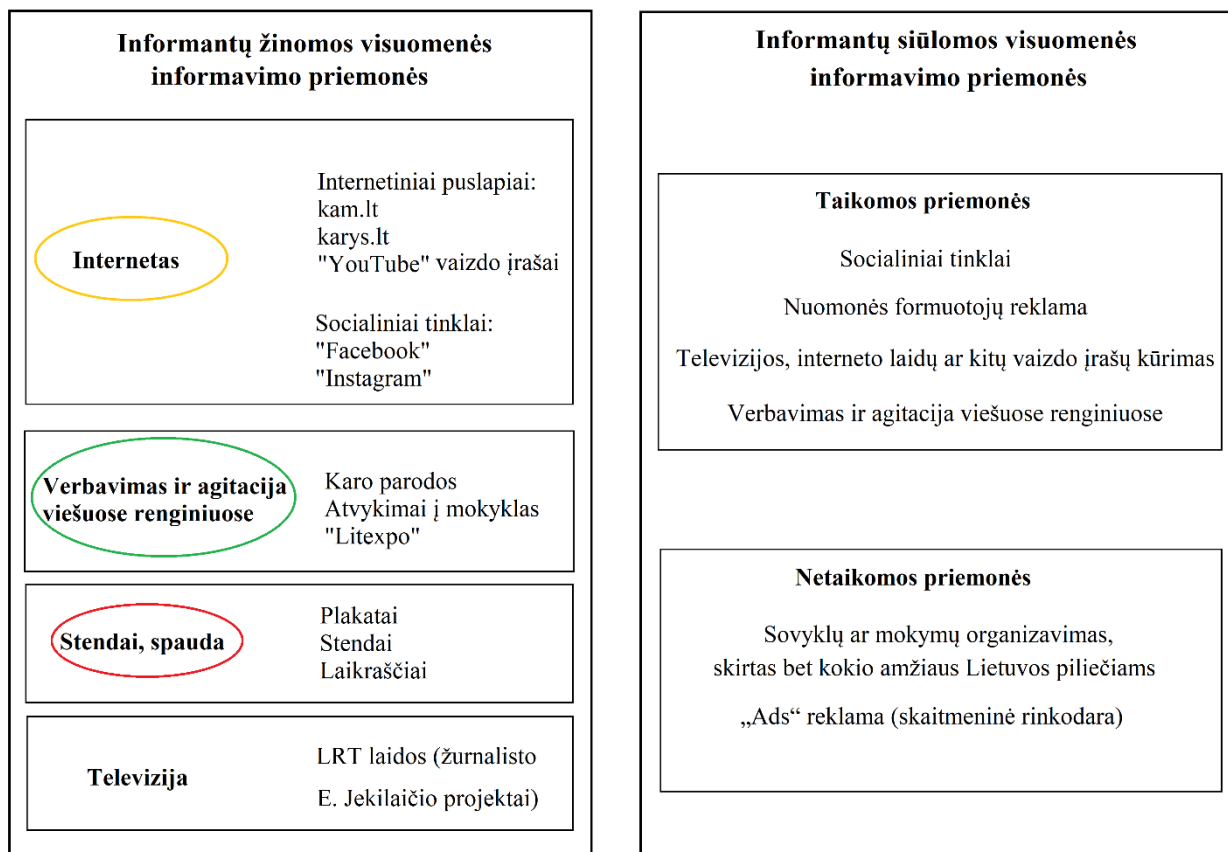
Informantų žinomos visuomenės informavimo priemonės

Internetas

Internetiniai puslapiai:
kam.lt
karys.lt
"YouTube" vaizdo įrašai

Socialiniai tinklai:
"Facebook"
"Instagram"

Verbavimas ir agitacija viešuose renginiuose

Karo parodos
Atvykimai į mokyklas
"Litexpo"

Stendai, spauda

Plakatai
Stendai
Laikraščiai

Televizija

LRT laidos (žurnalisto E. Jekilaičio projektai)

Informantų siūlomos visuomenės informavimo priemonės

Taikomos priemonės

Socialiniai tinklai

Nuomonės formuotojų reklama

Televizijos, interneto laidų ar kitų vaizdo įrašų kūrimas

Verbavimas ir agitacija viešuose renginiuose

Netaikomos priemonės

Sovyklų ar mokymų organizavimas, skirtas bet kokio amžiaus Lietuvos piliečiams

„Ads“ reklama (skaitmeninė rinkodara)